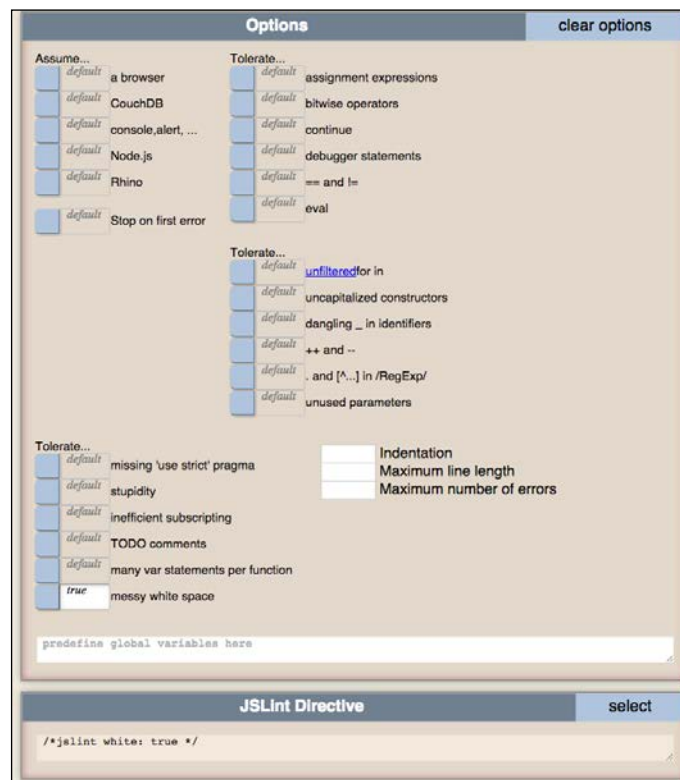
Options clear options

Assume...
default a browser
default CouchDB
default console,alert, ...
default Node.js
default Rhino

default Stop on first error

Tolerate...
default assignment expressions
default bitwise operators
default continue
default debugger statements
default == and !=
default eval

Tolerate...
default unfilteredfor in
default uncapitalized constructors
default dangling _ in identifiers
default ++ and --
default . and [^...] in /RegExp/
default unused parameters

Tolerate...
default missing 'use strict' pragma
default stupidity
default inefficient subscripting
default TODO comments
default many var statements per function
true messy white space

Indentation
Maximum line length
Maximum number of errors

predefine global variables here

JSLint Directive select

/*jslint white: true */